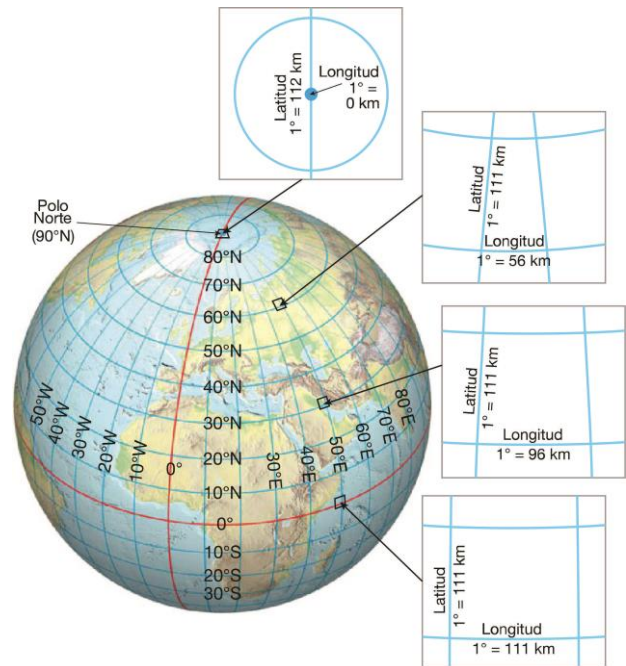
Latitud
1° = 112 km
Longitud
1° =
0 km

Latitud
1° = 111 km
Longitud
1° = 56 km

Latitud
1° = 111 km
Longitud
1° = 96 km

Latitud
1° = 111 km
Longitud
1° = 111 km

Polo
Norte
(90°N)

80°N
70°N
60°N
50°N
40°N
30°N
20°N
10°N
0°
10°S
20°S
30°S

50°W
40°W
30°W
20°W
10°W
0°
30°E
40°E
50°E
60°E
70°E
80°E